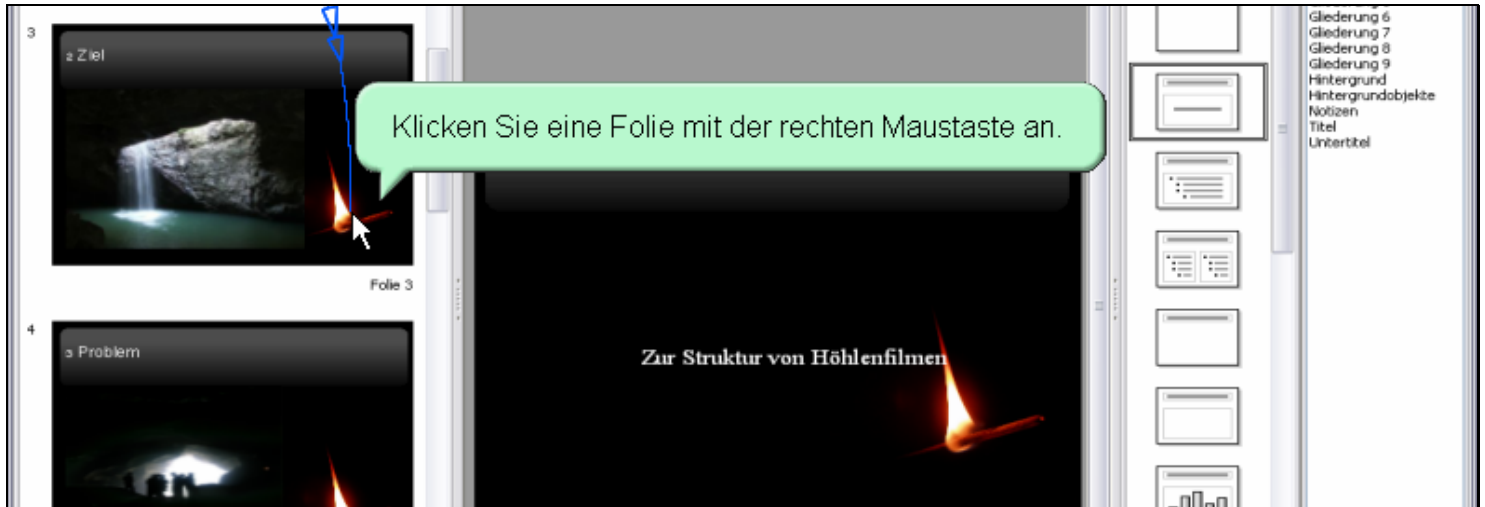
3

2 Ziel

Folie 3

4

3 Problem

Klicken Sie eine Folie mit der rechten Maustaste an.

Zur Struktur von Höhlenfilmen

Gliederung 6
Gliederung 7
Gliederung 8
Gliederung 9
Hintergrund
Hintergrundobjekte
Notizen
Titel
Untertitel